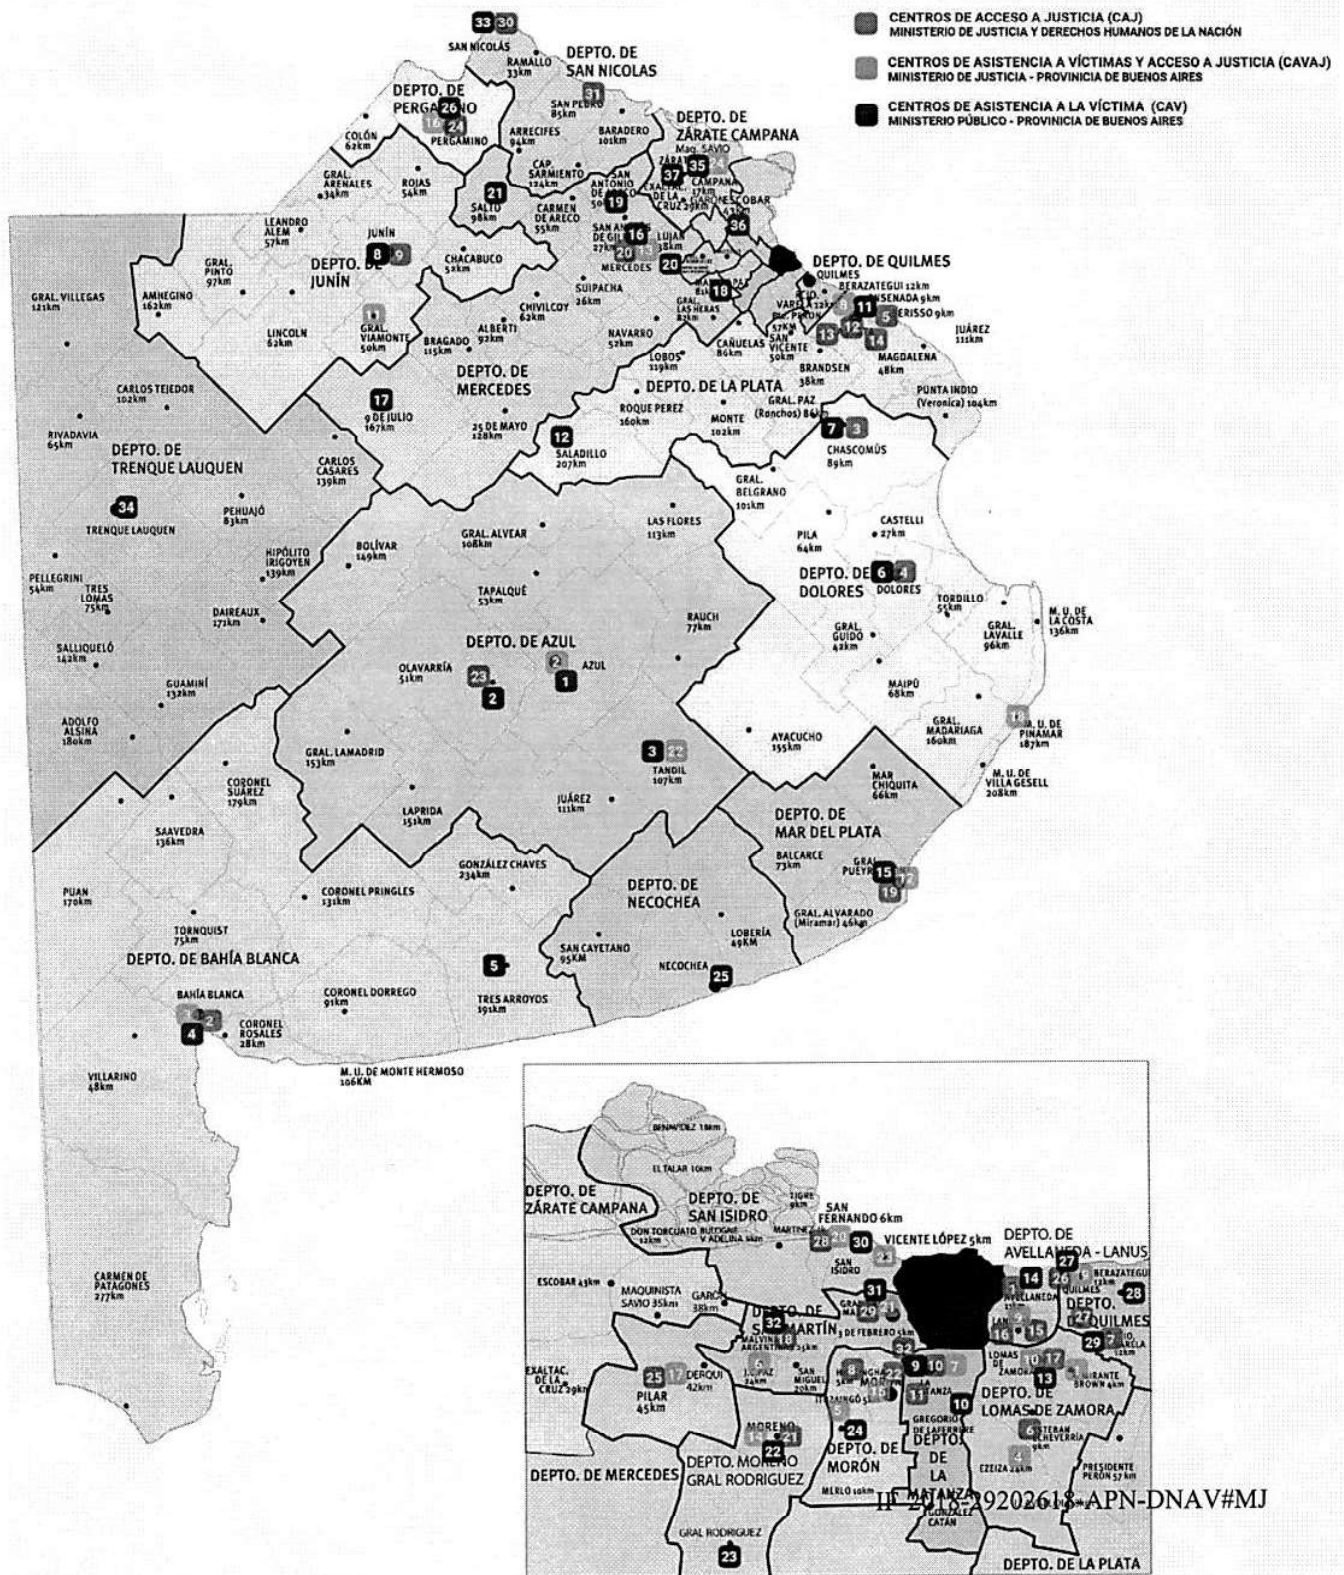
CENTROS DE ACCESO A JUSTICIA (CAJ)
MINISTERIO DE JUSTICIA Y DERECHOS HUMANOS DE LA NACIÓN

CENTROS DE ASISTENCIA A VÍCTIMAS Y ACCESO A JUSTICIA (CAVAJ)
MINISTERIO DE JUSTICIA - PROVINCIA DE BUENOS AIRES

CENTROS DE ASISTENCIA A LA VÍCTIMA (CAV)
MINISTERIO PÚBLICO - PROVINCIA DE BUENOS AIRES

33 30
SAN NICOLÁS
RAMALLO 33km
DEPTO. DE SAN NICOLAS
31
SAN PEDRO 85km
DEPTO. DE PERGAMINO
26
24
PERGAMINO
ARRECIFES 94km
BARADERO 101km
DEPTO. DE ZÁRATE CAMPANA
Maq. SAVIO
ZÁRATE 35
37
CAMPANA 17km
COLÓN 62km
CAP. SARMIENTO 124km
SAN ANTONIO DE ARECO
EXALTAC. DE LA CRUZ
19
ESCOBAR
GRAL. ARENALES 34km
ROJAS 54km
21
SALTO 98km
CARMEN DE ARECO 55km
36
LEANDRO ALEM 57km
JUNÍN
8 9
SAN ANDRÉS DE GILES 27km
16
LUJÁN 38km
GRAL. PINTO 97km
DEPTO. DE JUNÍN
CHACABUCO 52km
20
MERCEDES
20
DEPTO. DE QUILMES
QUILMES
BERAZATEGUI 12km
ENSENADA 9km
BERISSO 9km
GRAL. VILLEGAS 121km
AMEGHINO 162km
SUIPACHA 26km
18
CHIVILCOY 62km
GRAL. LAS HERAS 82km
VARELA 12km
Pte. PERÓN 57KM
11
5
12
13
14
JUÁREZ 111km
LINCOLN 62km
GRAL. VIAMONTE 50km
BRAGADO 115km
ALBERTI 92km
NAVARRO 52km
CAÑUELAS 86km
SAN VICENTE 50km
MAGDALENA 48km
LOBOS 119km
BRANDSEN 38km
DEPTO. DE MERCEDES
DEPTO. DE LA PLATA
PUNTA INDIO (Veronica) 104km
CARLOS TEJEDOR 102km
17
9 DE JULIO 167km
ROQUE PEREZ 160km
GRAL. PAZ (Ronchos) 86km
MONTE 102km
7 3
RIVADAVIA 65km
DEPTO. DE TRENQUE LAUQUEN
25 DE MAYO 128km
12
SALADILLO 207km
CHASCOMÚS 89km
CARLOS CASARES 139km
34
TRENQUE LAUQUEN
PEHUAJÓ 83km
GRAL. BELGRANO 101km
LAS FLORES 113km
CASTELLI 27km
GRAL. ALVEAR 108km
BOLÍVAR 149km
PILA 64km
HIPÓLITO IRIGOYEN 139km
DEPTO. DE 6 4 DOLORES
DOLORES
PELLEGRINI 54km
TRES LOMAS 75km
TAPALQUÉ 53km
RAUCH 77km
TORDILLO 55km
DAIREAUX 171km
DEPTO. DE AZUL
GRAL. GUIDO 42km
GRAL. LAVALLE 96km
M. U. DE LA COSTA 136km
SALLIQUELÓ 142km
2
AZUL
OLAVARRÍA 51km
23
1
2
GUAMINÍ 132km
MAIPÚ 68km
ADOLFO ALSINA 180km
GRAL. MADARIAGA 160km
M. U. DE PINAMAR 187km
AYACUCHO 155km
3 22
GRAL. LAMADRID 153km
TANDIL 107km
CORONEL SUÁREZ 179km
MAR CHIQUITA 66km
M. U. DE VILLA GESELL 208km
JUÁREZ 111km
LAPRIDA 151km
DEPTO. DE MAR DEL PLATA
SAAVEDRA 136km
BALCARCE 73km
GRAL. PUEYRREDÓN
15
19
GONZÁLEZ CHAVES 234km
DEPTO. DE NECOCHEA
PUAN 170km
CORONEL PRINGLES 131km
GRAL. ALVARADO (Miramar) 46km
TORNQUIST 75km
LOBERÍA 49KM
DEPTO. DE BAHÍA BLANCA
SAN CAYETANO 95KM
5
NECOCHEA
25
BAHÍA BLANCA
CORONEL DORREGO 91km
TRES ARROYOS 191km
CORONEL ROSALES 28km
4
M. U. DE MONTE HERMOSO 106KM
VILLARINO 48km
CARMEN DE PATAGONES 277km

BENAVIDEZ 18km
EL TALAR 10km
DEPTO. DE ZÁRATE CAMPANA
DEPTO. DE SAN ISIDRO
TIGRE 9km
SAN FERNANDO 6km
DON TORCUATO 12km
BOULOGNE Y ADELINA 6km
MARTINEZ
28 30
VICENTE LÓPEZ 5km
DEPTO. DE AVELLANEDA - LANUS
SAN ISIDRO
27
14 26
BERAZATEGUI 12km
QUILMES
28
ESCOBAR 43km
MAQUINISTA SAVIO 35km
GARÍN 38km
31
DEPTO. DE SAN MARTÍN
32
29
DEPTO. DE QUILMES
3 DE FEBRERO 5km
16 15
29
MALVINAS ARGENTINAS 25km
LOMAS DE ZAMORA
10 17
EXALTAC. DE LA CRUZ 29km
25
DERQUI 42km
J.C. PAZ 24km
SAN MIGUEL 20km
9 10
13
ALMIRANTE BROWN 4km
PILAR 45km
HURLINGHAM
DEPTO. DE LOMAS DE ZAMORA
ITUZAINGÓ
11
10
GREGORIO DE LAFERRERE
ESTEBAN ECHEVERRÍA 9km
MORENO
24
DEPTO. DE LA MATANZA
22
DEPTO. DE MORÓN
EZEIZA 24km
PRESIDENTE PERÓN 57km
DEPTO. DE MERCEDES
DEPTO. MORENO GRAL RODRIGUEZ
MERLO 10km
GONZÁLEZ CATÁN
GRAL RODRIGUEZ
23
DEPTO. DE LA PLATA
IF-2018-29202618-APN-DNAV#MJ